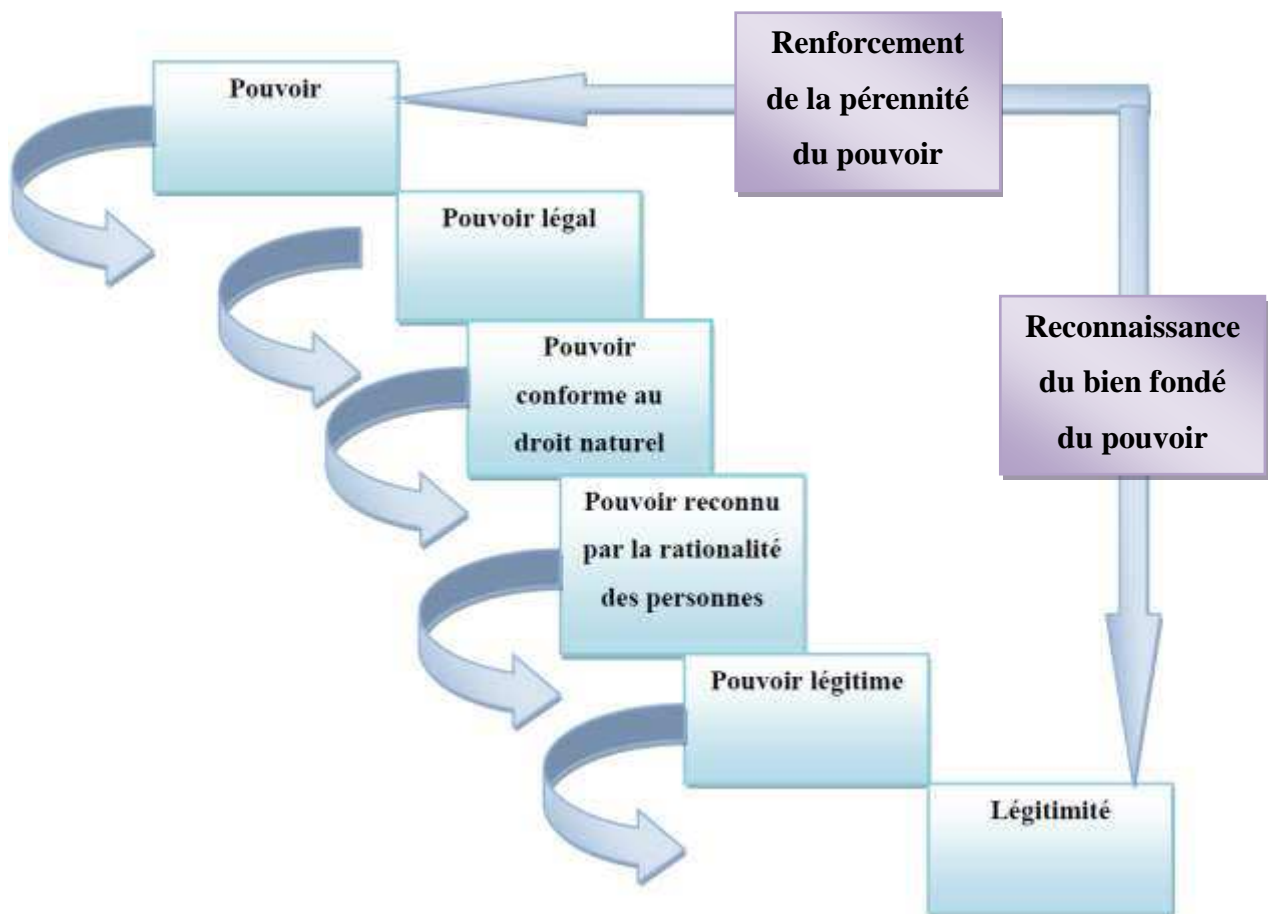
Pouvoir

Renforcement de la pérennité du pouvoir

Pouvoir légal

Reconnaissance du bien fondé du pouvoir

Pouvoir conforme au droit naturel

Pouvoir reconnu par la rationalité des personnes

Pouvoir légitime

Légitimité